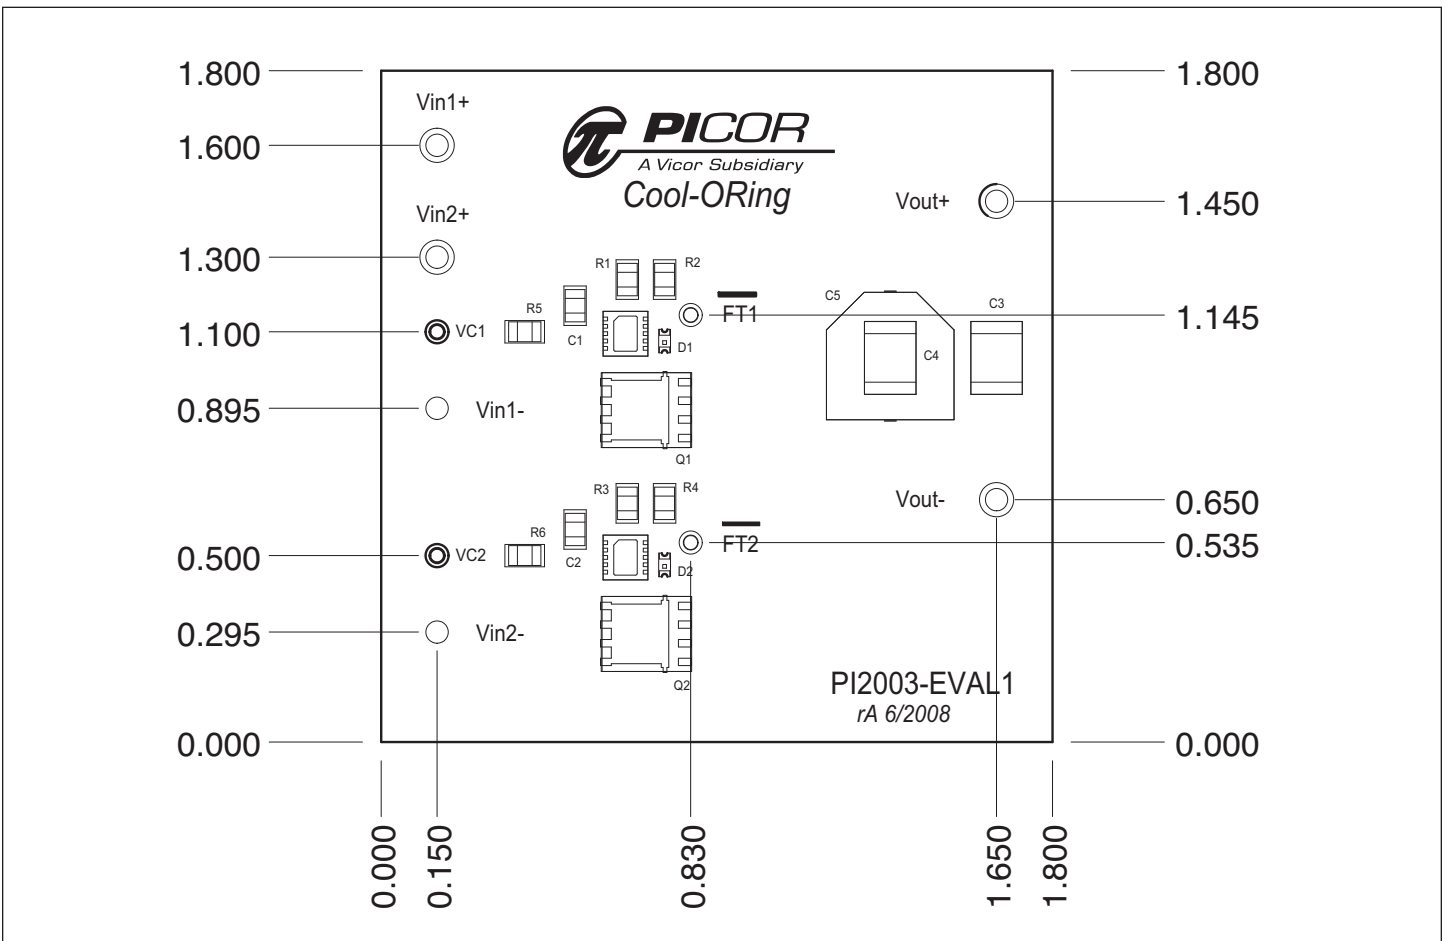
1.800
Vin1+
1.600
PICOR
A Vicor Subsidiary
Cool-ORing
1.800
Vout+
1.450
Vin2+
1.300
R1
R2
R5
C5
C3
FT1
1.145
1.100
VC1
C1
D1
C4
0.895
Vin1-
Q1
R3
R4
Vout-
0.650
R6
FT2
0.535
0.500
VC2
C2
D2
0.295
Vin2-
Q2
PI2003-EVAL1
rA 6/2008
0.000
0.000
0.000
0.150
0.830
1.650
1.800